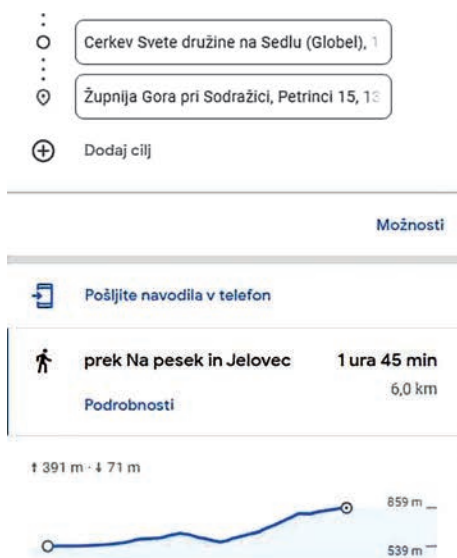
Cerkev Svete družine na Sedlu (Globel), 1

Župnija Gora pri Sodražici, Petrinci 15, 13

Dodaj cilj

Možnosti

Pošljite navodila v telefon

prek Na pesek in Jelovec

1 ura 45 min

6,0 km

Podrobnosti

↑ 391 m · ↓ 71 m

859 m

539 m